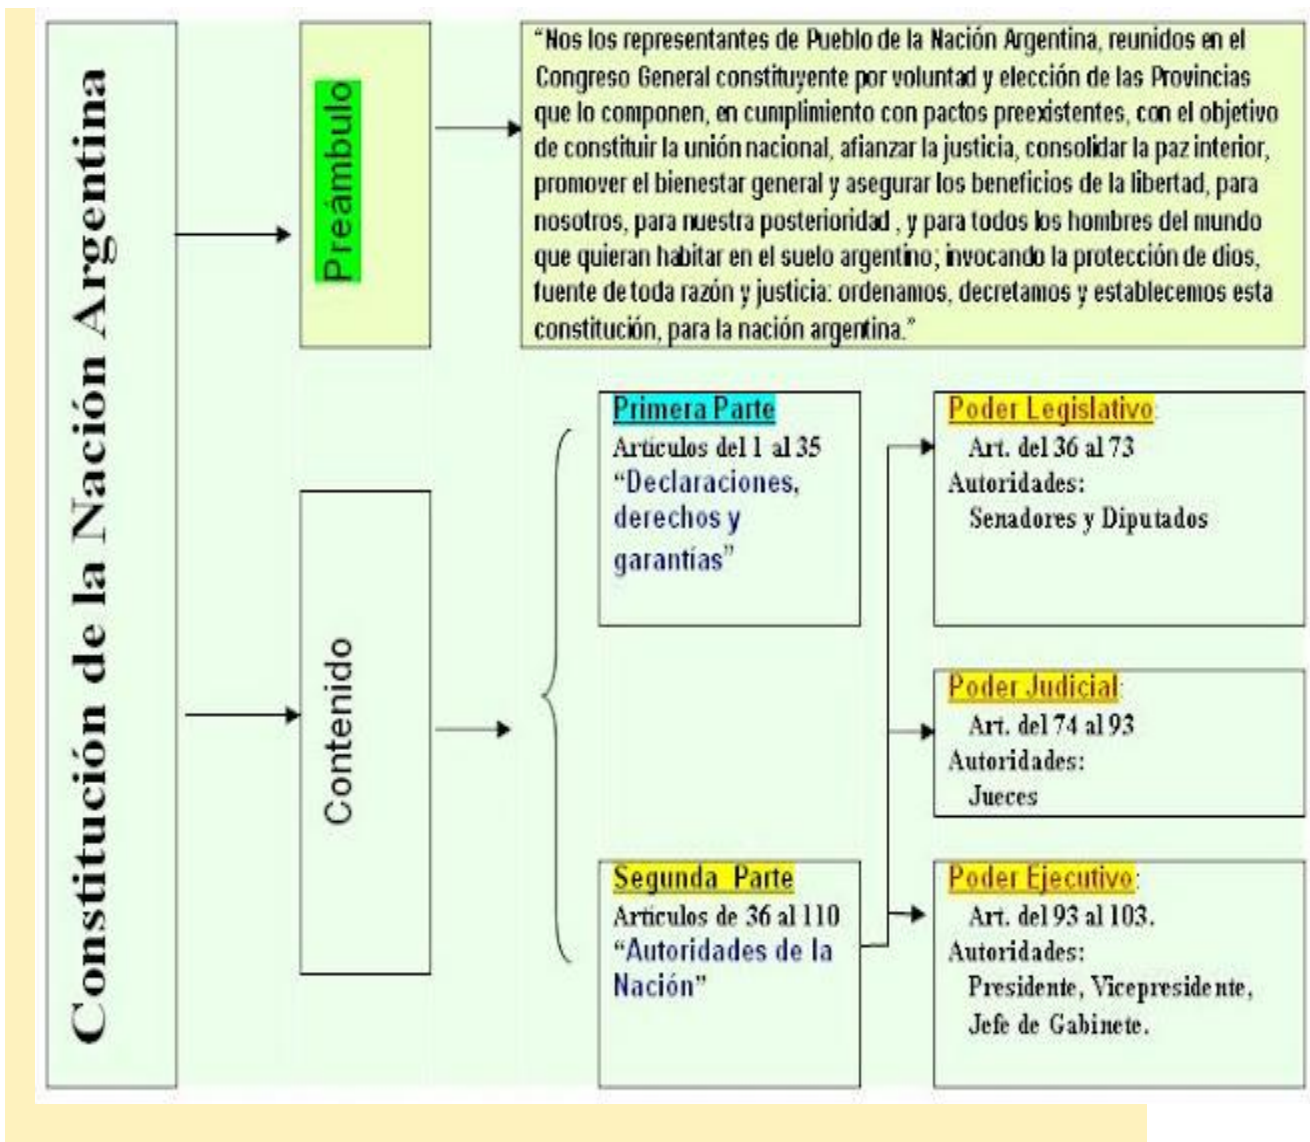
Constitución de la Nación Argentina

Preámbulo

"Nos los representantes de Pueblo de la Nación Argentina, reunidos en el Congreso General constituyente por voluntad y elección de las Provincias que lo componen, en cumplimiento con pactos preexistentes, con el objetivo de constituir la unión nacional, afianzar la justicia, consolidar la paz interior, promover el bienestar general y asegurar los beneficios de la libertad, para nosotros, para nuestra posterioridad , y para todos los hombres del mundo que quieran habitar en el suelo argentino; invocando la protección de dios, fuente de toda razón y justicia: ordenamos, decretamos y establecemos esta constitución, para la nación argentina."

Contenido

Primera Parte
Artículos del 1 al 35
"Declaraciones, derechos y garantías"

Segunda Parte
Artículos de 36 al 110
"Autoridades de la Nación"

Poder Legislativo:
Art. del 36 al 73
Autoridades:
Senadores y Diputados

Poder Judicial:
Art. del 74 al 93
Autoridades:
Jueces

Poder Ejecutivo:
Art. del 93 al 103.
Autoridades:
Presidente, Vicepresidente, Jefe de Gabinete.